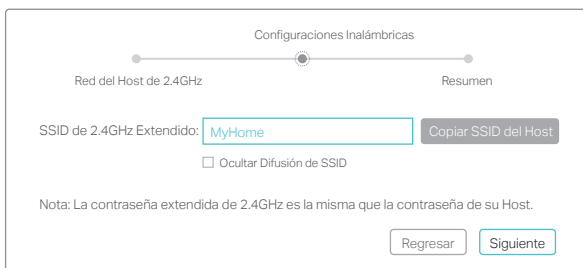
Configuraciones Inalámbricas

Red del Host de 2.4GHz

Resumen

SSID de 2.4GHz Extendido: MyHome

Copiar SSID del Host

☐ Ocultar Difusión de SSID

Nota: La contraseña extendida de 2.4GHz es la misma que la contraseña de su Host.

Regresar

Siguiente